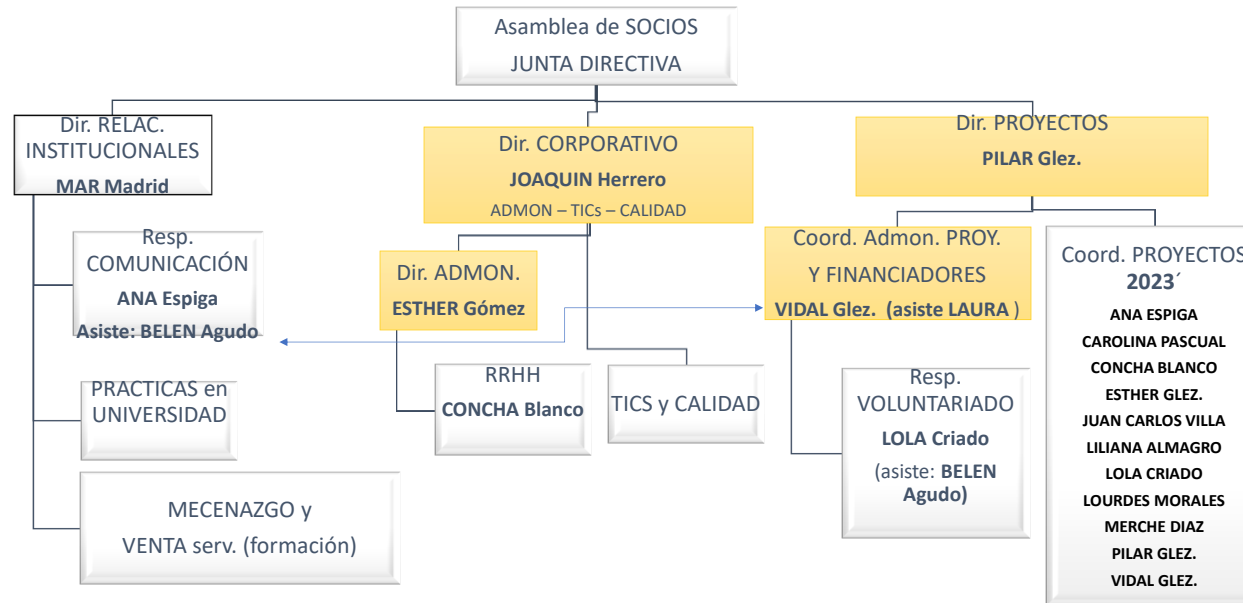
Asamblea de SOCIOS
JUNTA DIRECTIVA

Dir. RELAC. INSTITUCIONALES
MAR Madrid

Resp. COMUNICACIÓN
ANA Espiga
Asiste: BELEN Agudo

PRACTICAS en UNIVERSIDAD

MECENAZGO y VENTA serv. (formación)

Dir. CORPORATIVO
JOAQUIN Herrero
ADMON – TICs – CALIDAD

Dir. ADMON.
ESTHER Gómez

RRHH
CONCHA Blanco

TICS y CALIDAD

Dir. PROYECTOS
PILAR Glez.

Coord. Admon. PROY. Y FINANCIADORES
VIDAL Glez. (asiste LAURA )

Resp. VOLUNTARIADO
LOLA Criado
(asiste: BELEN Agudo)

Coord. PROYECTOS
2023´
ANA ESPIGA
CAROLINA PASCUAL
CONCHA BLANCO
ESTHER GLEZ.
JUAN CARLOS VILLA
LILIANA ALMAGRO
LOLA CRIADO
LOURDES MORALES
MERCHE DIAZ
PILAR GLEZ.
VIDAL GLEZ.